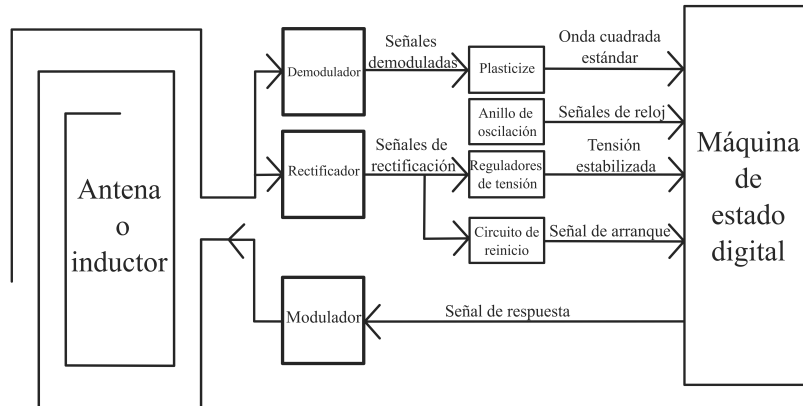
Antena
o
inductor

Demodulador

Señales demoduladas

Plasticize

Onda cuadrada estándar

Anillo de oscilación

Señales de reloj

Rectificador

Señales de rectificación

Reguladores de tensión

Tensión estabilizada

Circuito de reinicio

Señal de arranque

Modulador

Señal de respuesta

Máquina
de
estado
digital